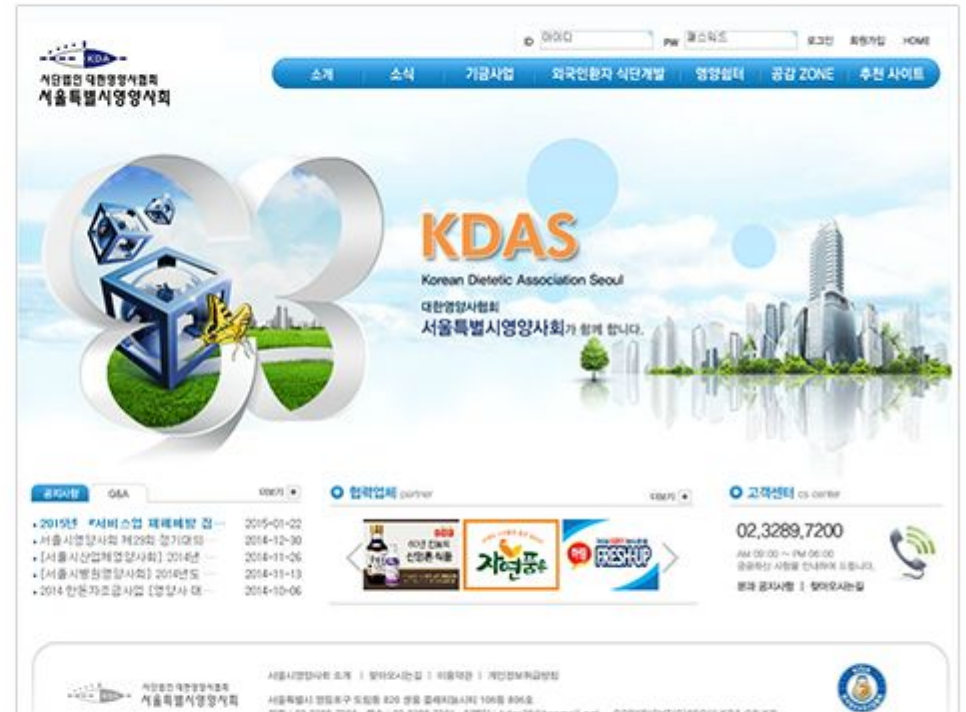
KDA
사단법인 대한영양사협회
서울특별시영양사회

ID 아이디 PW 패스워드 로그인 회원가입 HOME

소개 | 소식 | 기금사업 | 외국인환자 식단개발 | 영양쉼터 | 공감 ZONE | 추천 사이트

KDAS
Korean Dietetic Association Seoul
대한영양사협회
서울특별시영양사회가 함께 합니다.

공지사항 Q&A 더보기 +
• 2015년 『서비스업 재해예방 집··· 2015-01-22
• 서울시영양사회 제29회 정기대의··· 2014-12-30
• [서울시산업체영양사회] 2014년 ··· 2014-11-26
• [서울시병원영양사회] 2014년도 ··· 2014-11-13
• 2014 안돈자조금사업 [영양사 대··· 2014-10-06

협력업체 partner 더보기 +
자연품은
FRESH-UP

고객센터 cs center
02,3289,7200
AM 09:00 ~ PM 06:00
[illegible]
묻고 공지사항 | 찾아오시는길

사단법인 대한영양사협회
서울특별시영양사회
서울시영양사회 소개 | 찾아오시는길 | 이용약관 | 개인정보취급방침
서울특별시 영등포구 도림동 820 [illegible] 106동 805호
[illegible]